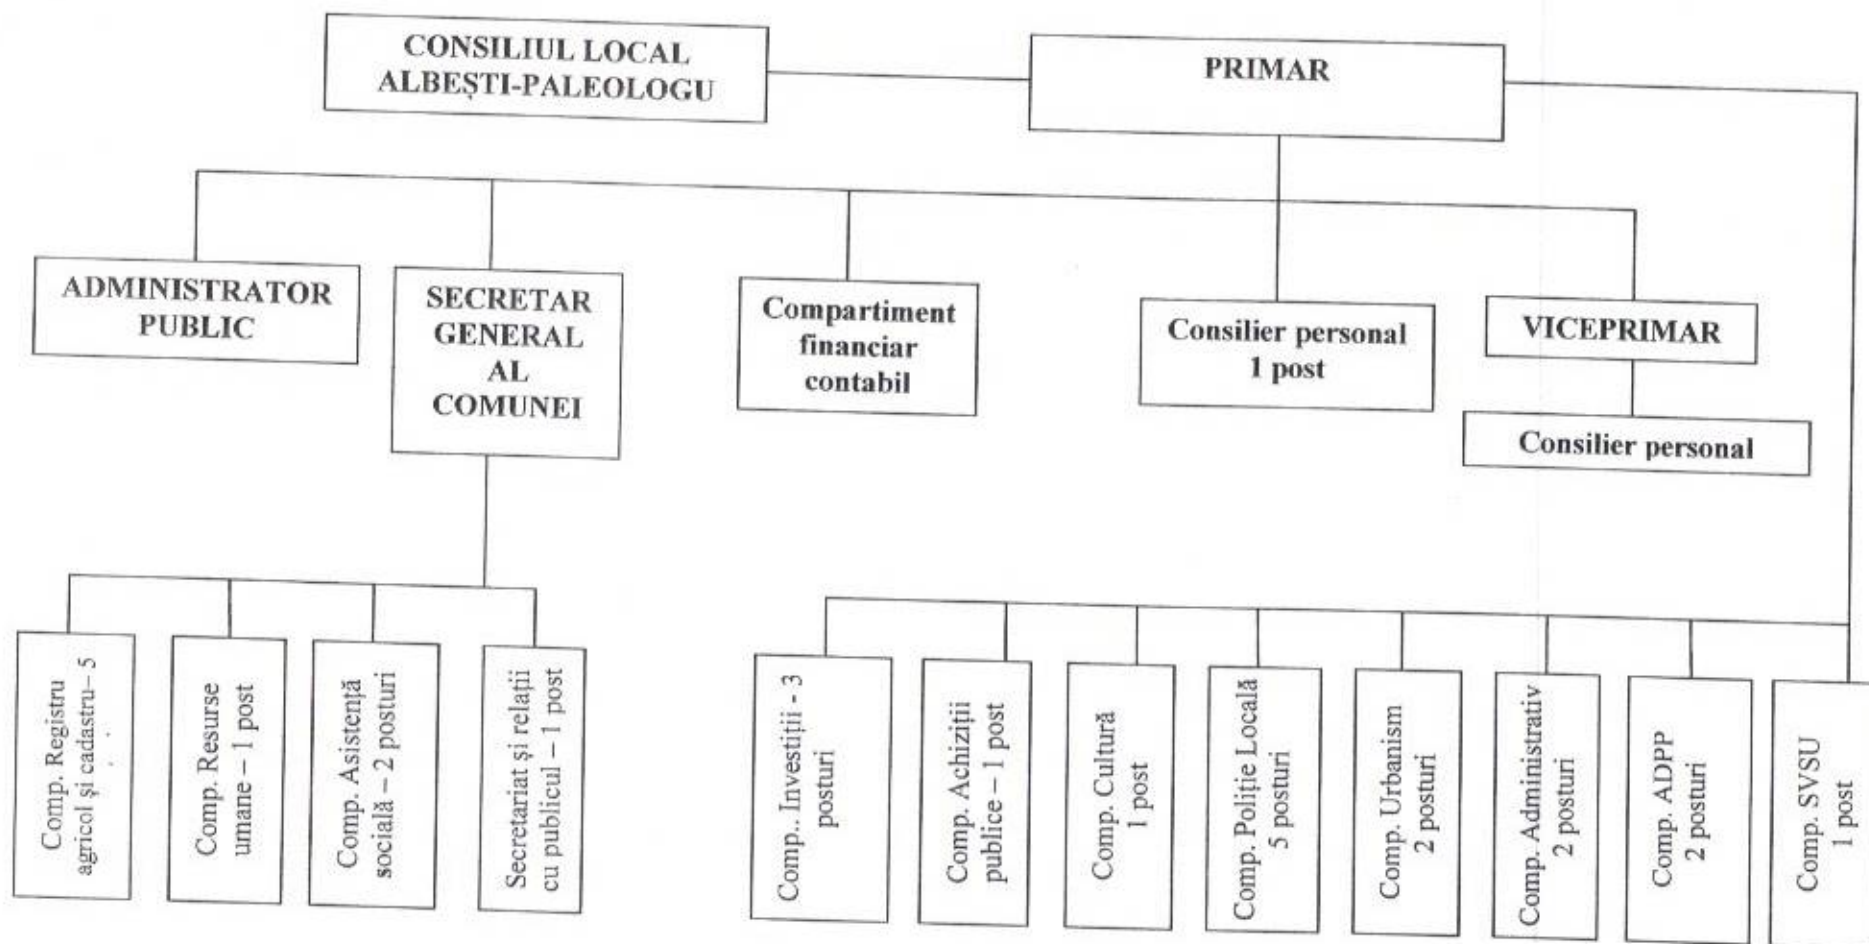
CONSILIUL LOCAL ALBEȘTI-PALEOLOGU

PRIMAR

ADMINISTRATOR PUBLIC

SECRETAR GENERAL AL COMUNEI

Compartiment financiar contabil

Consilier personal 1 post

VICEPRIMAR

Consilier personal

Comp. Registru agricol și cadastru– 5

Comp. Resurse umane – 1 post

Comp. Asistență socială – 2 posturi

Secretariat și relații cu publicul – 1 post

Comp.. Investiții - 3 posturi

Comp. Achiziții publice – 1 post

Comp. Cultură 1 post

Comp. Poliție Locală 5 posturi

Comp. Urbanism 2 posturi

Comp. Administrativ 2 posturi

Comp. ADPP 2 posturi

Comp. SVSU 1 post